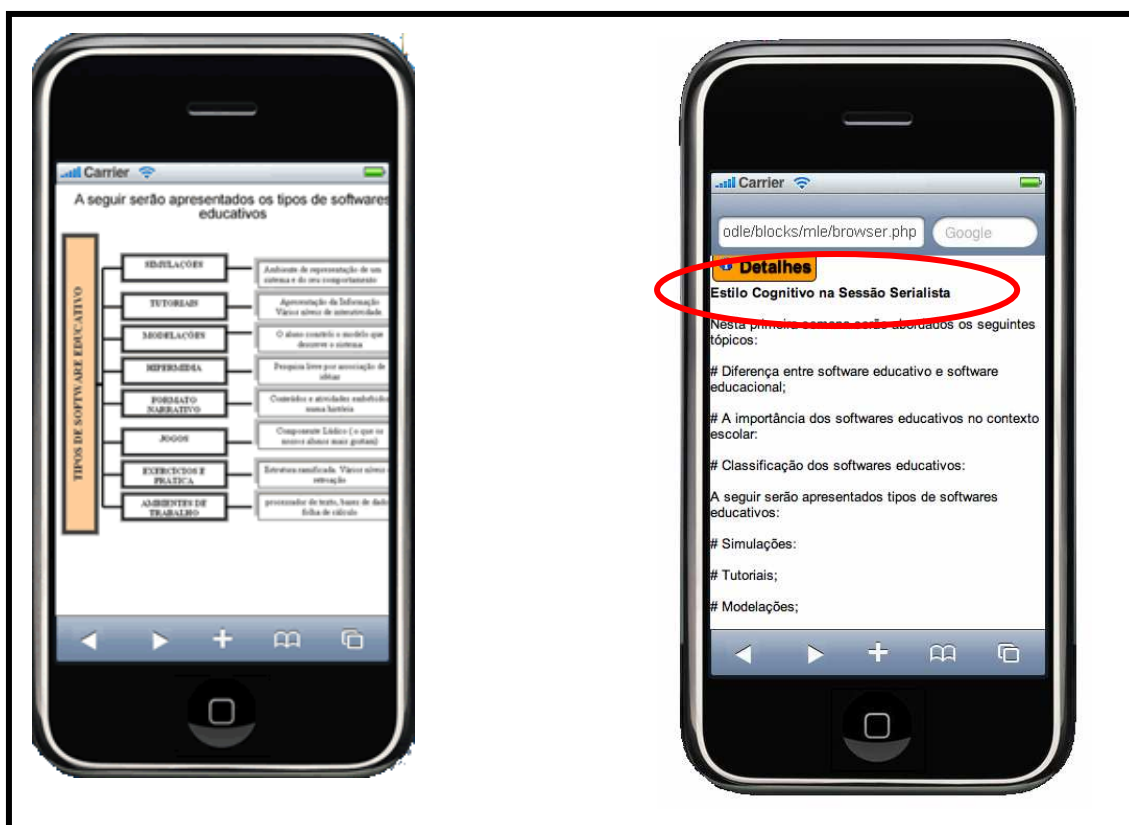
Carrier

A seguir serão apresentados os tipos de softwares educativos

TIPOS DE SOFTWARE EDUCATIVO

| | |
|---|---|
| SIMULAÇÕES | Ambiente de representação de um sistema e do seu comportamento |
| TUTORIAIS | Apresentação da Informação Vários níveis de interatividade |
| MODELAÇÕES | O aluno constrói o modelo que descreve o sistema |
| HIPERMÍDIA | Pesquisa livre por associação de ideias |
| FORMATO NARRATIVO | Conteúdos e atividades embebidos numa história |
| JOGOS | Componente Lúdico (o que os nossos alunos mais gostam) |
| EXERCÍCIOS E PRÁTICA | Estrutura ramificada. Vários níveis e retroação |
| AMBIENTES DE TRABALHO | processador de texto, bases de dados, folha de cálculo |

Carrier

odle/blocks/mle/browser.php

Google

Detalhes

Estilo Cognitivo na Sessão Serialista

Nesta primeira semana serão abordados os seguintes tópicos:

# Diferença entre software educativo e software educacional;

# A importância dos softwares educativos no contexto escolar:

# Classificação dos softwares educativos:

A seguir serão apresentados tipos de softwares educativos:

# Simulações:

# Tutoriais;

# Modelações;